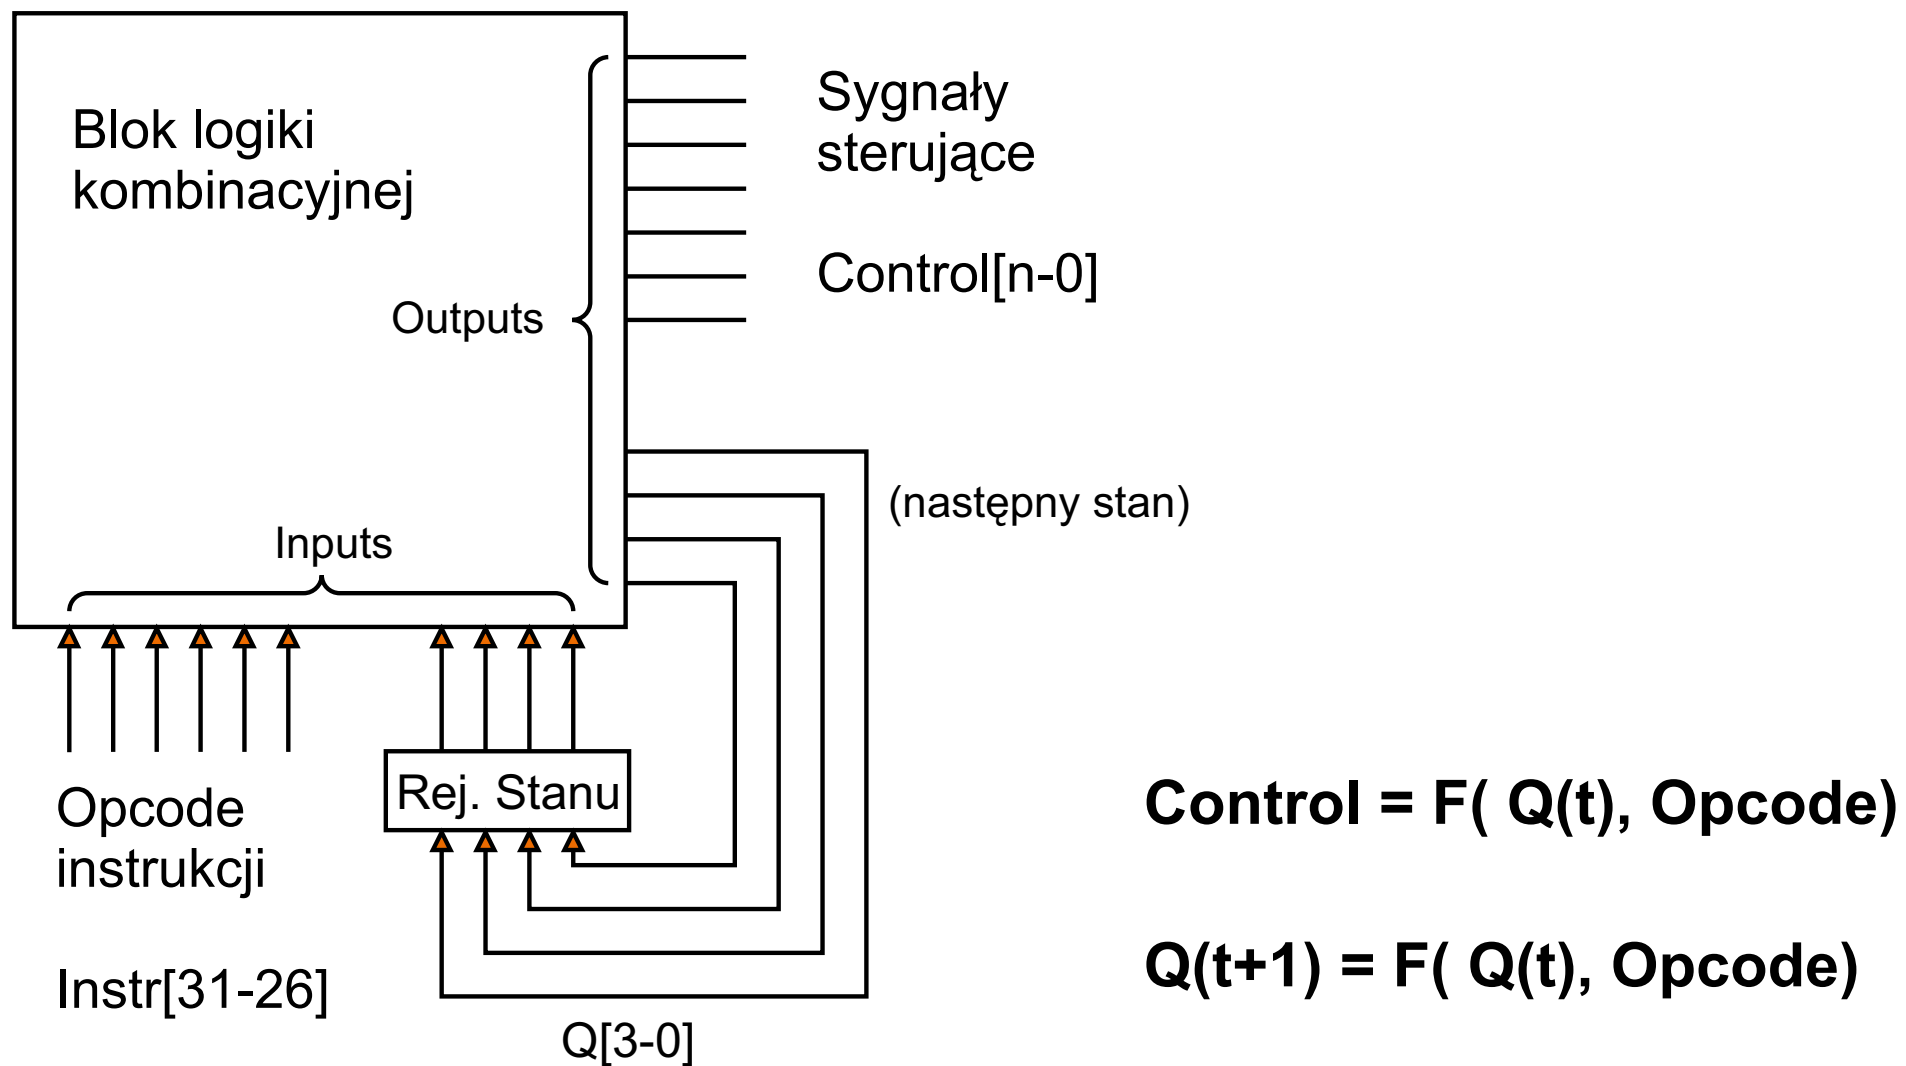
Blok logiki kombinacyjnej

Sygnały sterujące

Control[n-0]

Outputs

(następny stan)

Inputs

Opcode instrukcji

Instr[31-26]

Rej. Stanu

Q[3-0]

**Control = F( Q(t), Opcode)**

**Q(t+1) = F( Q(t), Opcode)**